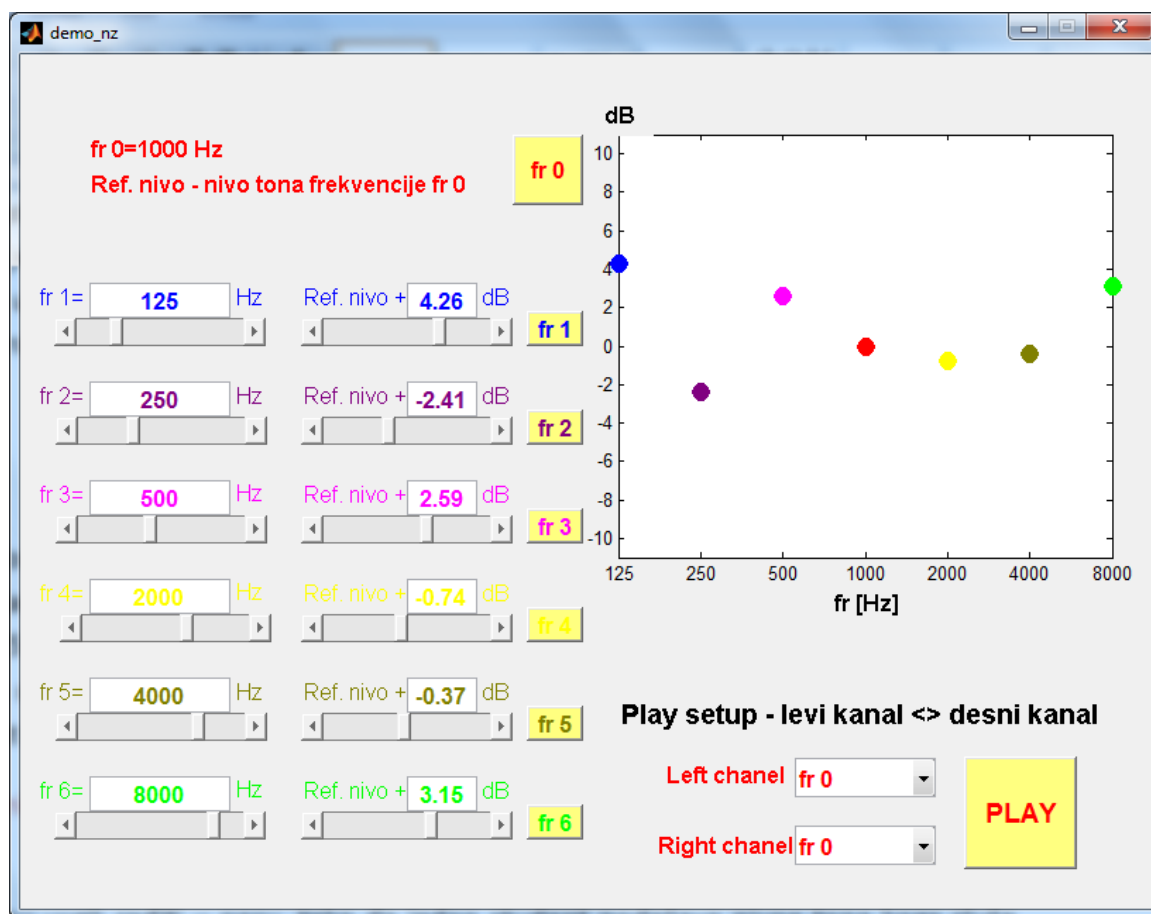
demo_nz

fr 0=1000 Hz
Ref. nivo - nivo tona frekvencije fr 0

fr 0

fr 1= 125 Hz Ref. nivo + 4.26 dB fr 1

fr 2= 250 Hz Ref. nivo + -2.41 dB fr 2

fr 3= 500 Hz Ref. nivo + 2.59 dB fr 3

fr 4= 2000 Hz Ref. nivo + -0.74 dB fr 4

fr 5= 4000 Hz Ref. nivo + -0.37 dB fr 5

fr 6= 8000 Hz Ref. nivo + 3.15 dB fr 6

dB
10
8
6
4
2
0
-2
-4
-6
-8
-10
125 250 500 1000 2000 4000 8000
fr [Hz]

Play setup - levi kanal <> desni kanal

Left chanel fr 0
Right chanel fr 0

PLAY